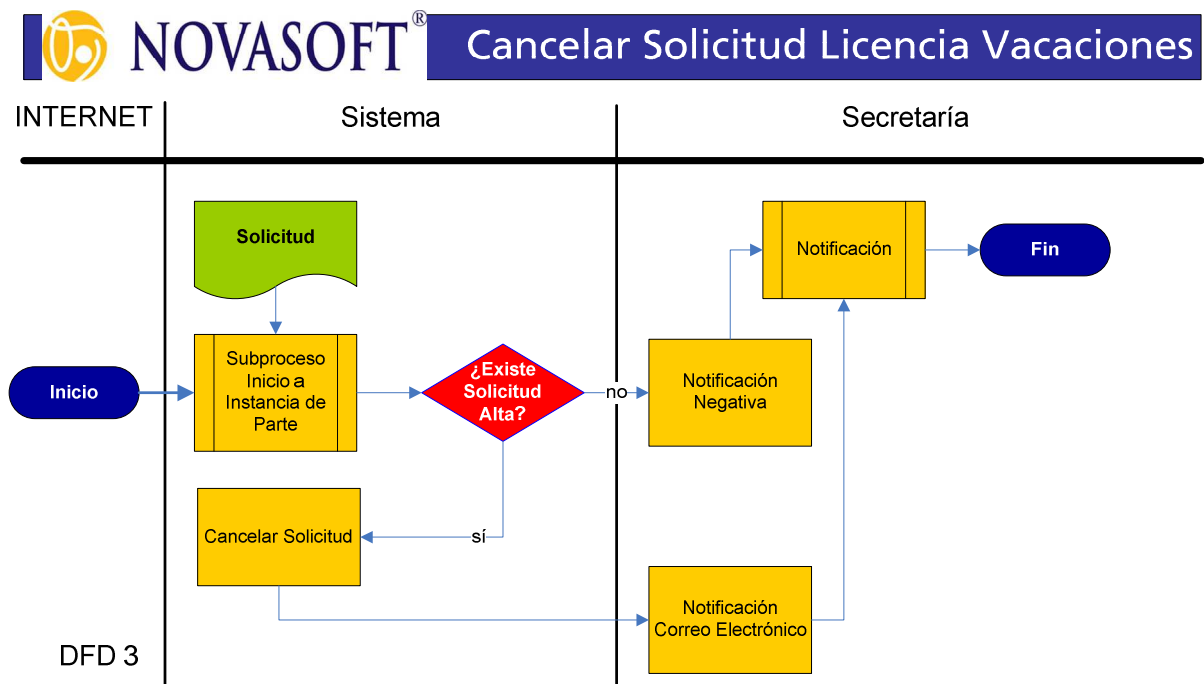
NOVASOFT®

Cancelar Solicitud Licencia Vacaciones

INTERNET

Sistema

Secretaría

Solicitud

Notificación

Fin

Inicio

Subproceso Inicio a Instancia de Parte

¿Existe Solicitud Alta?

no

Notificación Negativa

sí

Cancelar Solicitud

Notificación Correo Electrónico

DFD 3